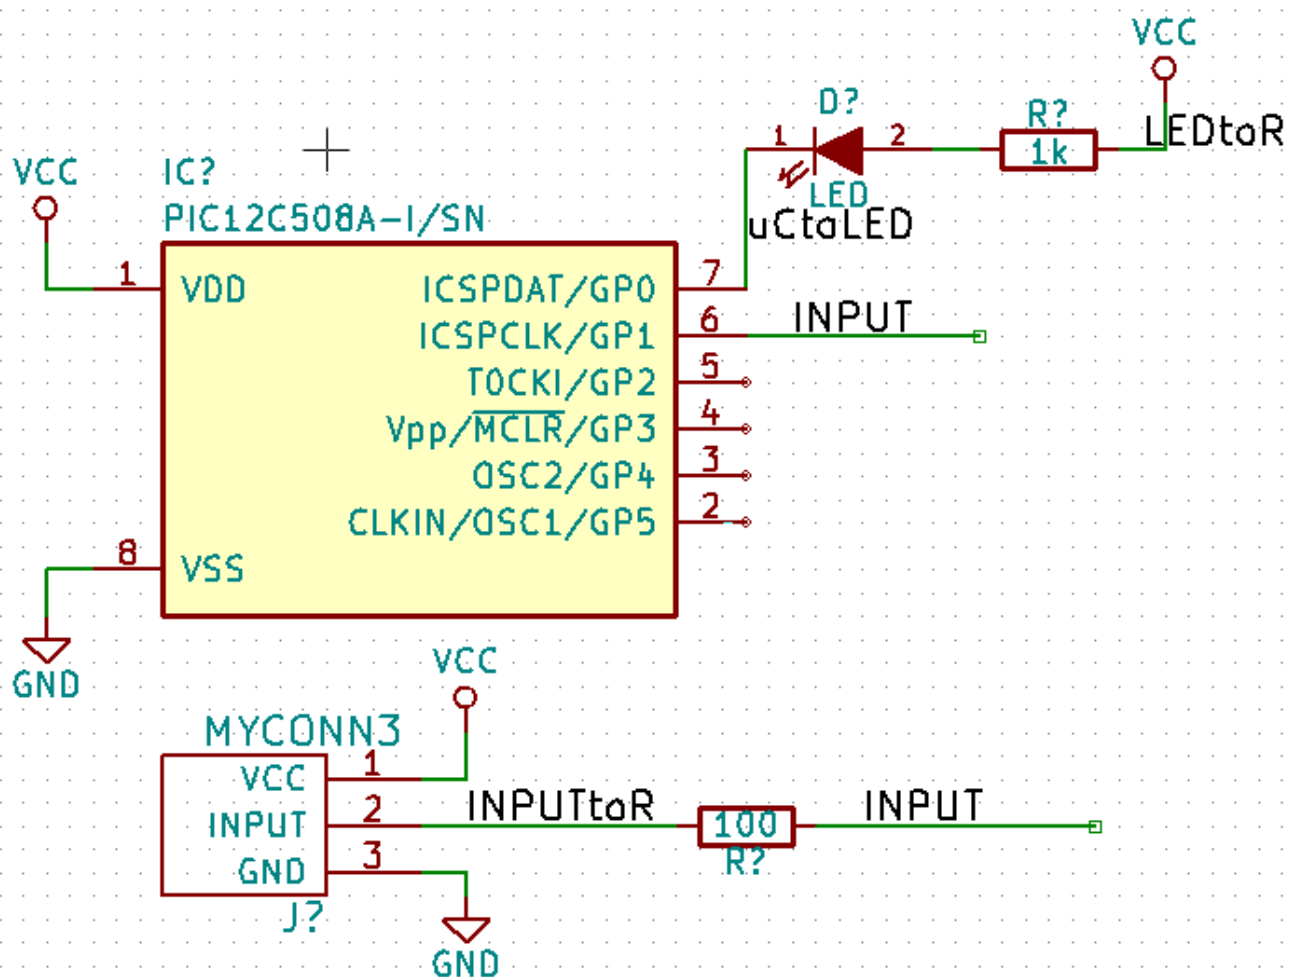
VCC
D?
R?
1
2
LEDtoR
1k
LED
uCtoLED
VCC
IC?
PIC12C508A-I/SN
1
VDD
ICSPDAT/GP0
7
ICSPCLK/GP1
6
INPUT
TOCKI/GP2
5
Vpp/$\overline{MCLR}$/GP3
4
OSC2/GP4
3
CLKIN/OSC1/GP5
2
8
VSS
GND
VCC
MYCONN3
VCC
1
INPUT
2
INPUTtoR
100
INPUT
GND
3
R?
J?
GND